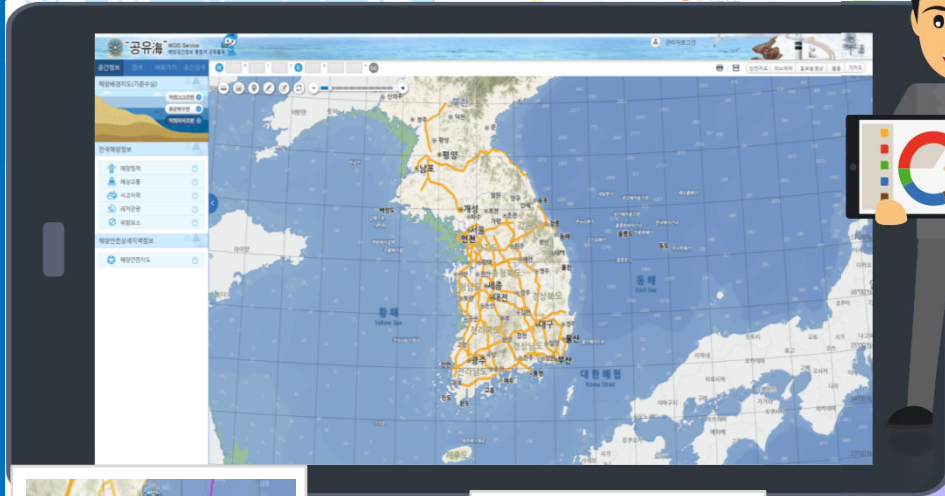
"공유海" MGIS Service

공간정보

해양배경지도(기준수심)

한국해양정보

해양정책
해양교통
사고이력
과거군항
부표요소

해양안전실태지원정보

해양안전지도

평양
남포
개성
인천
세종
대전
대구
울산
광주
부산
황해
Yellow Sea
동해
East Sea
대한해협
Korea Strait